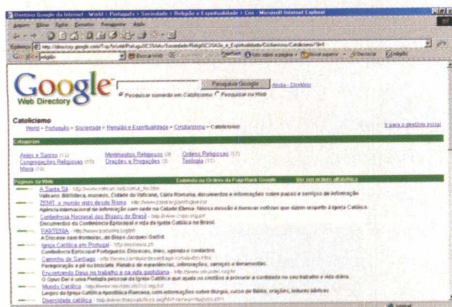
Google Web Directory

Pesquisa Google

Pesquisar somente em Catolicismo  Pesquisar na Web

Catolicismo

Web > Português > Sociedade > Religião e Espiritualidade > Cristianismo > Catolicismo

Categorias

Apoio e Serviços (11)
Congregações Religiosas (75)
Maria (10)
Movimentos Religiosos (9)
Orações e Preces (8)
Ordens Religiosas (17)
Teologia (11)

Páginas da Web

A Santa Sé
O Vaticano, Biblioteca, museus, Cidade do Vaticano, Cúria Romana, documentos e informações sobre o Papa.
ZENIT, o mundo visto de Roma
Agência internacional de informação com sede na Cidade Eterna.
Conferência Nacional dos Bispos do Brasil
Documentos da Conferência Episcopal.
CANÇÃO NOVA
A Diocese...
Igreja Católica em Portugal
Conferência Episcopal Portuguesa.
Caminho de Santiago
Peregrinação...
Encontrando Deus no trabalho e na vida quotidiana
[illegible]
Mundo Católico
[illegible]
Diversidade católica
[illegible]